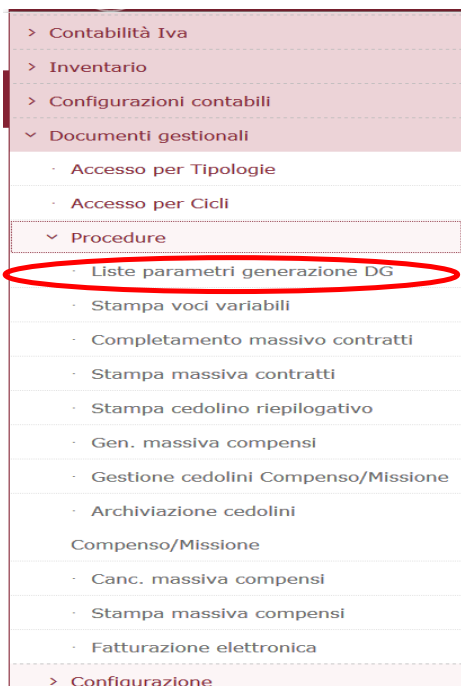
> Contabilità Iva

> Inventario

> Configurazioni contabili

Documenti gestionali

· Accesso per Tipologie

· Accesso per Cicli

Procedure

· Liste parametri generazione DG

· Stampa voci variabili

· Completamento massivo contratti

· Stampa massiva contratti

· Stampa cedolino riepilogativo

· Gen. massiva compensi

· Gestione cedolini Compenso/Missione

· Archiviazione cedolini Compenso/Missione

· Canc. massiva compensi

· Stampa massiva compensi

· Fatturazione elettronica

> Configurazione